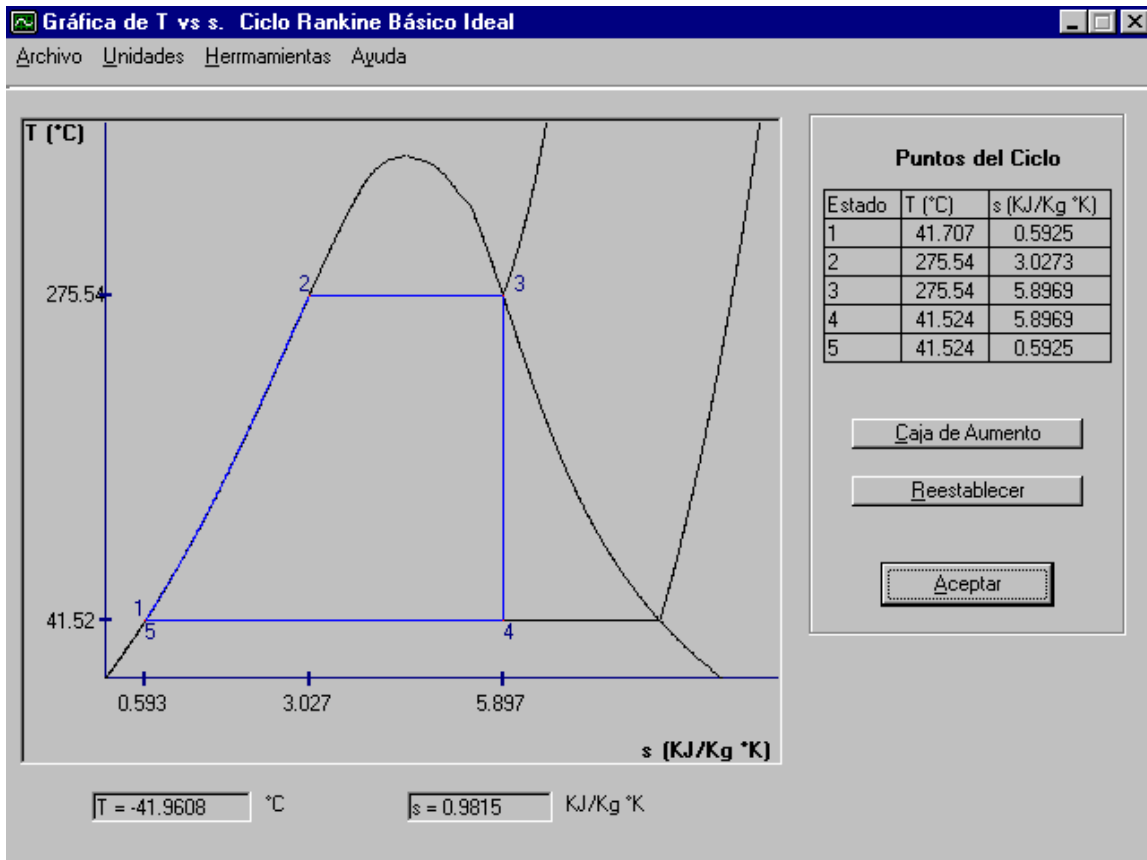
Gráfica de T vs s. Ciclo Rankine Básico Ideal

Archivo Unidades Herrmamientas Ayuda

T (°C)

275.54

41.52

2

3

1

5

4

0.593

3.027

5.897

s (KJ/Kg °K)

Puntos del Ciclo

| Estado | T (°C) | s (KJ/Kg °K) |
|---|---|---|
| 1 | 41.707 | 0.5925 |
| 2 | 275.54 | 3.0273 |
| 3 | 275.54 | 5.8969 |
| 4 | 41.524 | 5.8969 |
| 5 | 41.524 | 0.5925 |

Caja de Aumento

Reestablecer

Aceptar

T = -41.9608 °C

s = 0.9815 KJ/Kg °K